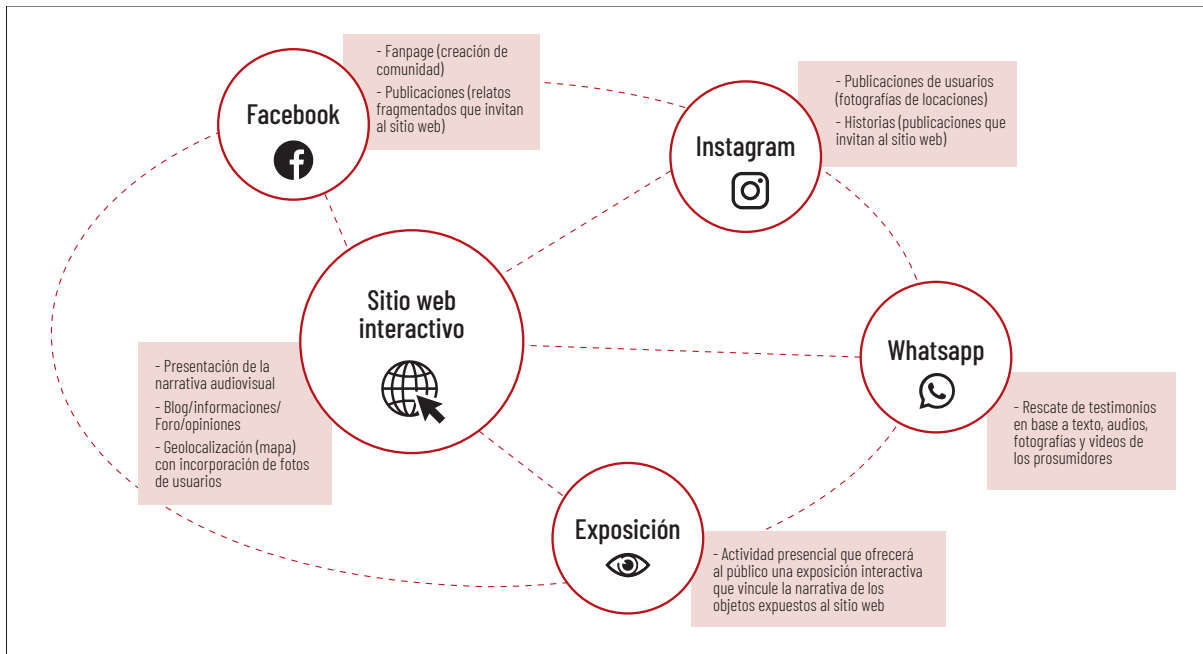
Facebook

- Fanpage (creación de comunidad)
- Publicaciones (relatos fragmentados que invitan al sitio web)

Instagram

- Publicaciones de usuarios (fotografías de locaciones)
- Historias (publicaciones que invitan al sitio web)

Sitio web interactivo

- Presentación de la narrativa audiovisual
- Blog/informaciones/ Foro/opiniones
- Geolocalización (mapa) con incorporación de fotos de usuarios

Whatsapp

- Rescate de testimonios en base a texto, audios, fotografías y videos de los prosumidores

Exposición

- Actividad presencial que ofrecerá al público una exposición interactiva que vincule la narrativa de los objetos expuestos al sitio web